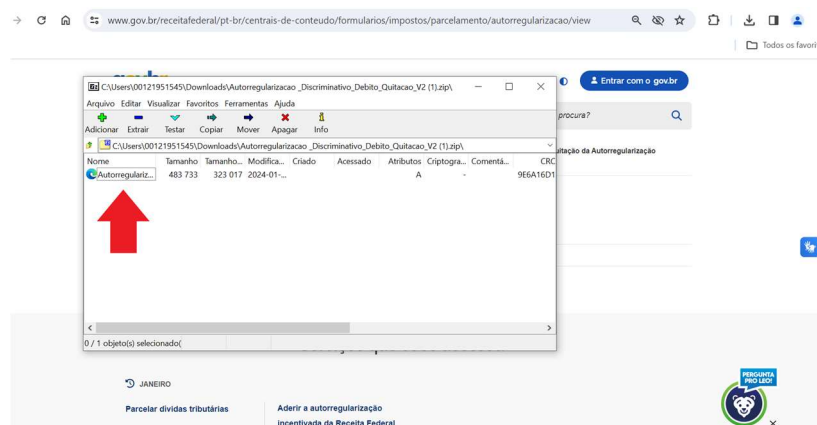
www.gov.br/receitafederal/pt-br/centrais-de-conteudo/formularios/impostos/parcelamento/autorregularizacao/view

Todos os favori

Entrar com o gov.br

procura?

itação da Autorregularização

C:\Users\00121951545\Downloads\Autorregularizacao _Discriminativo_Debito_Quitacao_V2 (1).zip\

Arquivo Editar Visualizar Favoritos Ferramentas Ajuda

Adicionar Extrair Testar Copiar Mover Apagar Info

C:\Users\00121951545\Downloads\Autorregularizacao _Discriminativo_Debito_Quitacao_V2 (1).zip\

| Nome | Tamanho | Tamanho... | Modifica... | Criado | Acessado | Atributos | Criptogra... | Comentá... | CRC |
|---|---|---|---|---|---|---|---|---|---|
| Autorregulariz... | 483 733 | 323 017 | 2024-01-... | | | A | - | | 9E6A16D1 |

0 / 1 objeto(s) selecionado(

JANEIRO

Parcelar dívidas tributárias

Aderir a autorregularização incentivada da Receita Federal

PERGUNTA PRO LEO!